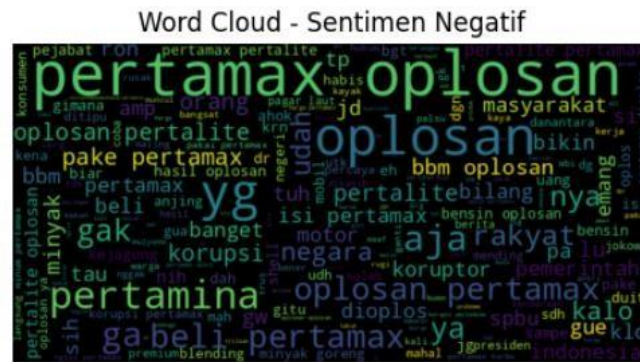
Word Cloud - Sentimen Negatif

pertamax oplosan
pejabat ron pertamax pertalite
oplosan
yg
oplosan pertalite
pake pertamax
masyarakat
orang
bbm oplosan
pertalite
bilang
nya
aja
rakyat
gak
beli
banget
korupsi
negara
isi pertamax
pertamina
oplosan pertamax
ga
beli pertamax
ya
kalo
koruptor
pemerintah
dioplos
motor
minyak
tau
udah
tp
jd
bikin
hasil oplosan
amp
gimana
bbm
habis
tuh
pertalite oplosan
gue
spbu
blending
minyak goreng
presiden
mahal
indonesia
premium
udh
gitu
sih
nih
dah
gw
bensin oplosan
bensin
kerja
uang
emang
lu
pa
ahok
danantara
pagar laut
konsumen
biar
anjing
mobil
percaya
kena
eh
dr
duit
sdh
bangsat
kayak
bgt
korupsi pertamax